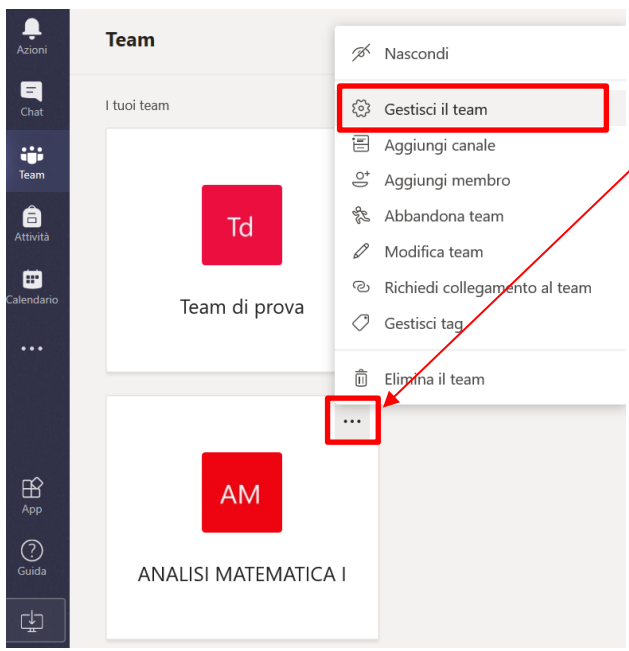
Azioni
Chat
Team
Attività
Calendario
...
App
Guida

Team

I tuoi team

Td
Team di prova

...

AM
ANALISI MATEMATICA I

Nascondi
Gestisci il team
Aggiungi canale
Aggiungi membro
Abbandona team
Modifica team
Richiedi collegamento al team
Gestisci tag
Elimina il team